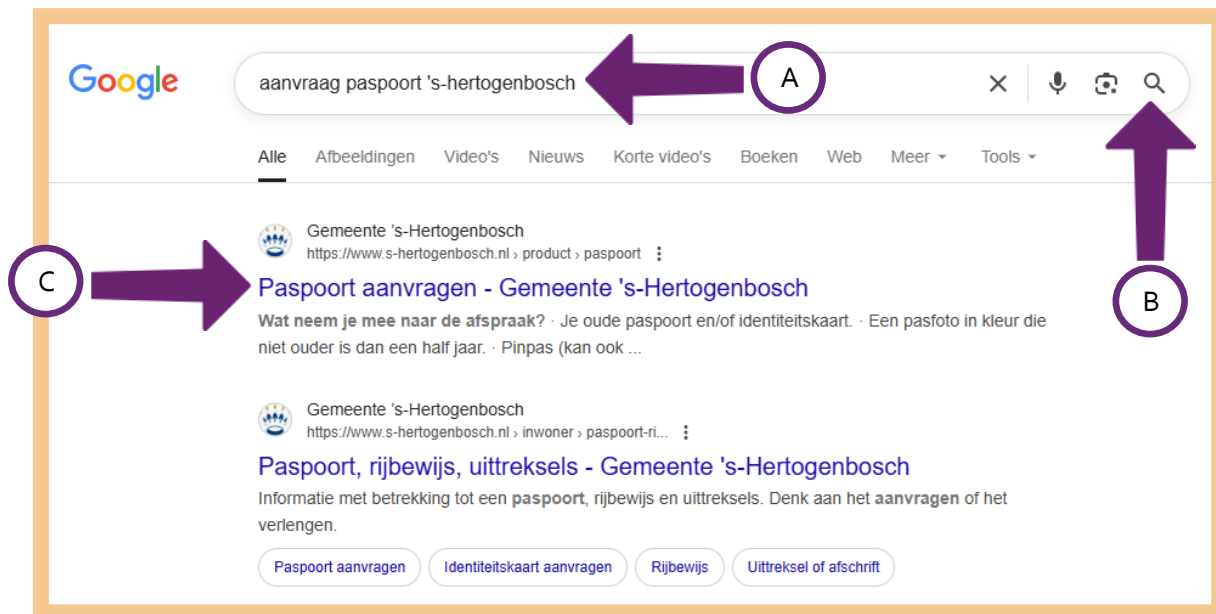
Google

aanvraag paspoort 's-hertogenbosch

A

Alle Afbeeldingen Video's Nieuws Korte video's Boeken Web Meer Tools

B

C

Gemeente 's-Hertogenbosch
https://www.s-hertogenbosch.nl › product › paspoort

Paspoort aanvragen - Gemeente 's-Hertogenbosch

Wat neem je mee naar de afspraak? · Je oude paspoort en/of identiteitskaart. · Een pasfoto in kleur die niet ouder is dan een half jaar. · Pinpas (kan ook ...

Gemeente 's-Hertogenbosch
https://www.s-hertogenbosch.nl › inwoner › paspoort-ri...

Paspoort, rijbewijs, uittreksels - Gemeente 's-Hertogenbosch

Informatie met betrekking tot een paspoort, rijbewijs en uittreksels. Denk aan het aanvragen of het verlengen.

Paspoort aanvragen | Identiteitskaart aanvragen | Rijbewijs | Uittreksel of afschrift